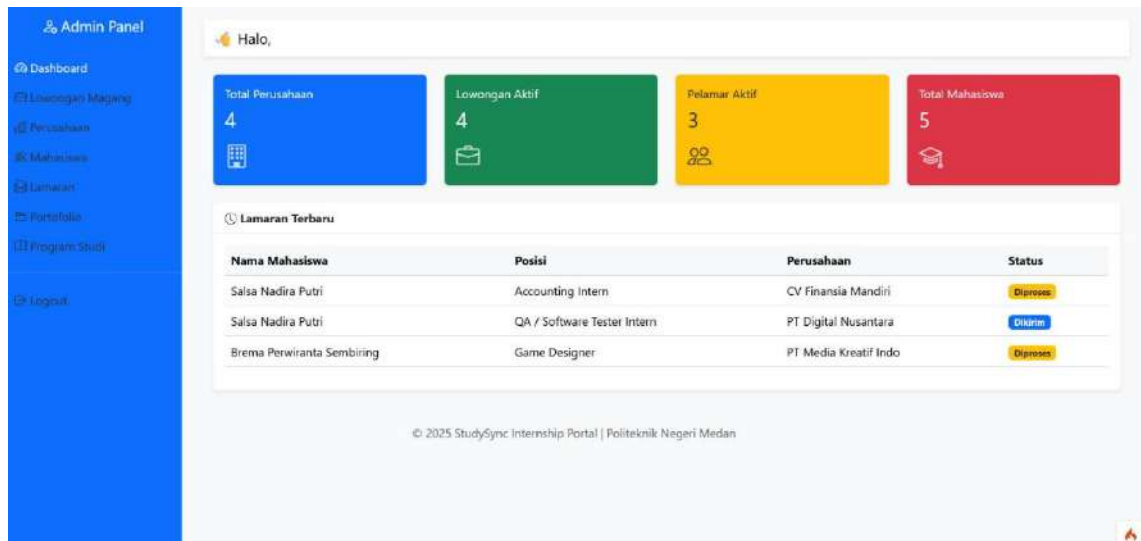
Admin Panel

Dashboard
Lowongan Magang
Perusahaan
Mahasiswa
Lamaran
Portofolio
Program Studi

Logout

Halo,

Total Perusahaan
4

Lowongan Aktif
4

Pelamar Aktif
3

Total Mahasiswa
5

Lamaran Terbaru

| Nama Mahasiswa | Posisi | Perusahaan | Status |
|---|---|---|---|
| Salsa Nadira Putri | Accounting Intern | CV Finansia Mandiri | Diproses |
| Salsa Nadira Putri | QA / Software Tester Intern | PT Digital Nusantara | Dikirim |
| Brema Perwiranta Sembiring | Game Designer | PT Media Kreatif Indo | Diproses |

© 2025 StudySync Internship Portal | Politeknik Negeri Medan